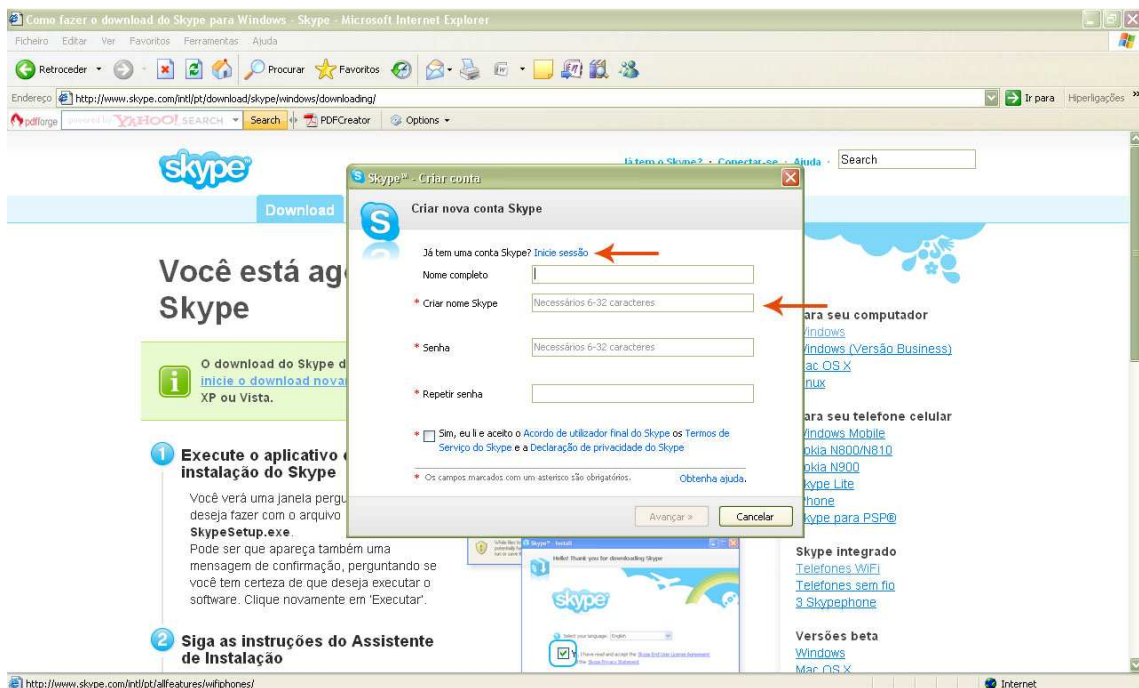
Como fazer o download do Skype para Windows - Skype - Microsoft Internet Explorer

Ficheiro Editar Ver Favoritos Ferramentas Ajuda

Retroceder Procurar Favoritos

Endereço http://www.skype.com/intl/pt/download/skype/windows/downloading/ Ir para Hiperligações

pdfforge YAHOO! SEARCH Search PDFCreator Options

skype

Já tem o Skype? · Conectar-se · Ajuda · Search

Download

Você está ag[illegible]
Skype

O download do Skype d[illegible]
inicie o download nova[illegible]
XP ou Vista.

1 Execute o aplicativo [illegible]
instalação do Skype

Você verá uma janela pergu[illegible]
deseja fazer com o arquivo
SkypeSetup.exe.
Pode ser que apareça também uma mensagem de confirmação, perguntando se você tem certeza de que deseja executar o software. Clique novamente em 'Executar'.

2 Siga as instruções do Assistente de Instalação

Skype™ - Criar conta

Criar nova conta Skype

Já tem uma conta Skype? Inicie sessão

Nome completo

* Criar nome Skype Necessários 6-32 caracteres

* Senha Necessários 6-32 caracteres

* Repetir senha

* Sim, eu li e aceito o Acordo de utilizador final do Skype os Termos de Serviço do Skype e a Declaração de privacidade do Skype

* Os campos marcados com um asterisco são obrigatórios. Obtenha ajuda.

Avançar » Cancelar

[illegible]ara seu computador
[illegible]indows
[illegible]indows (Versão Business)
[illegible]ac OS X
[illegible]nux

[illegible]ara seu telefone celular
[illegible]indows Mobile
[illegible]okia N800/N810
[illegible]okia N900
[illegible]kype Lite
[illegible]hone
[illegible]kype para PSP®

Skype integrado
Telefones WiFi
Telefones sem fio
3 Skypephone

Versões beta
Windows
Mac OS X

Skype™ - Install
Hello! Thank you for downloading Skype
skype
Select your language: English
I have read and accept the Skype End User License Agreement and the Skype Privacy Statement

http://www.skype.com/intl/pt/allfeatures/wifiphones/ Internet